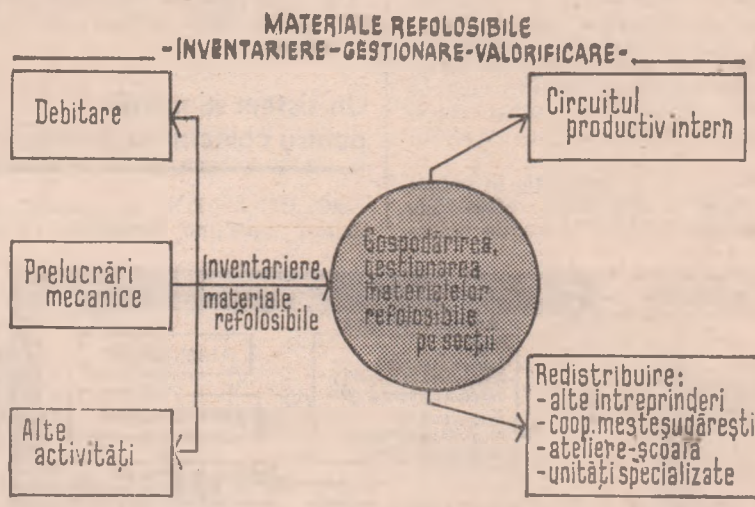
MATERIALE REFOLOSIBILE
-INVENTARIERE-GESTIONARE-VALORIFICARE-

Debitare

Prelucrări mecanice

Alte activităţi

Inventariere materiale refolosibile

Gospodărirea, gestionarea materialelor refolosibile pe secţii

Circuitul productiv intern

Redistribuire:
-alte intreprinderi
-coop.meşteşugăreşti
-ateliere-şcoală
-unităţi specializate